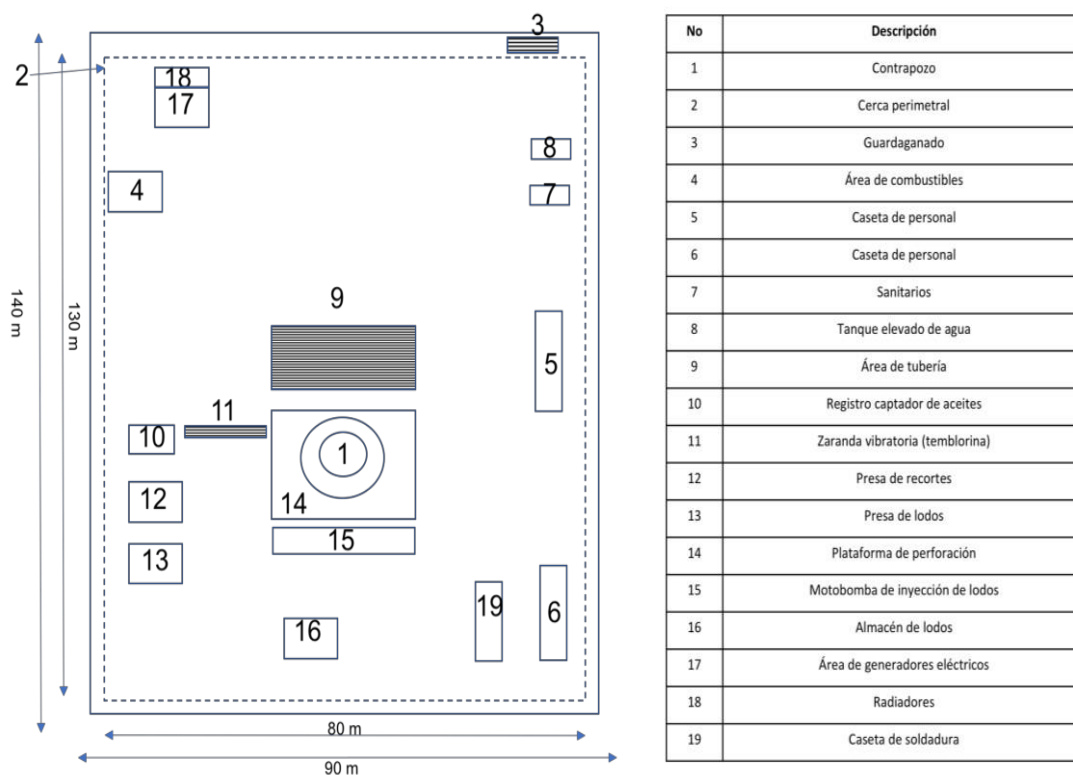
3
2
18
17
8
4
7
140 m
130 m
9
5
11
10
1
12
14
15
13
19
6
16
80 m
90 m

| No | Descripción |
|---|---|
| 1 | Contrapozo |
| 2 | Cerca perimetral |
| 3 | Guardaganado |
| 4 | Área de combustibles |
| 5 | Caseta de personal |
| 6 | Caseta de personal |
| 7 | Sanitarios |
| 8 | Tanque elevado de agua |
| 9 | Área de tubería |
| 10 | Registro captador de aceites |
| 11 | Zaranda vibratoria (temblorina) |
| 12 | Presa de recortes |
| 13 | Presa de lodos |
| 14 | Plataforma de perforación |
| 15 | Motobomba de inyección de lodos |
| 16 | Almacén de lodos |
| 17 | Área de generadores eléctricos |
| 18 | Radiadores |
| 19 | Caseta de soldadura |